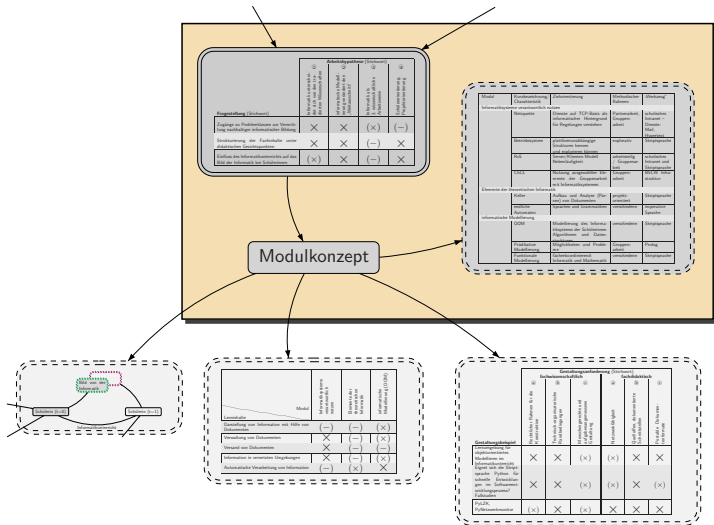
Arbeitshypothese [Stichwort]

Fragestellung [Stichwort]

Zugänge zu Problemklassen zur Vermittlung nachhaltiger informatischer Bildung | $\times$ | $\times$ | $(\times)$ | $(-)$

Strukturierung der Fachinhalte unter didaktischen Gesichtspunkten | $\times$ | $\times$ | $(-)$ | $\times$

Einfluss des Informatikunterrichts auf das Bild der Informatik bei Schülerinnen | $(\times)$ | $\times$ | $(-)$ | $\times$

Modulkonzept

| Modul | Kurzbeschreibung Charakteristik | Zielorientierung | Methodischer Rahmen | Werkzeug |
|---|---|---|---|---|
| Informatiksysteme verantwortlich nutzen | | | | |
| Netzpakete | | | | |
| Betriebssysteme | | | | |
| RoS | | | | |
| CSCL | | | | |
| Elemente der theoretischen Informatik | | | | |
| Keller | | | | |
| Endliche Automaten | | | | |
| Informatische Modellierung | | | | |
| OOM | | | | |
| Prädikative Modellierung | | | | Prolog |
| Funktionale Modellierung | | | | |

Schülerin $(t-1)$

Schülerin $(t+1)$

| Lernmodule \ Modul | | | |
|---|---|---|---|
| Darstellung von Information mit Hilfe von Dokumenten | $(-)$ | $(-)$ | $(\times)$ |
| Verwaltung von Dokumenten | $\times$ | $(-)$ | $\times$ |
| Versand von Dokumenten | $\times$ | $\times$ | $(-)$ |
| Information in vernetzten Umgebungen | $(-)$ | $(-)$ | $(\times)$ |
| Automatische Verarbeitung von Information | $(-)$ | $\times$ | $\times$ |

Gestaltungsanforderung [Stichwort]

Gestaltungsbeispiel

| | | | | | | |
|---|---|---|---|---|---|---|
| | $\times$ | $\times$ | $(\times)$ | $(\times)$ | $\times$ | $(\times)$ |
| | $\times$ | $\times$ | $\times$ | $(\times)$ | $\times$ | $\times$ |
| PyLOGO, Pythonautomator | $(\times)$ | $\times$ | $\times$ | $(\times)$ | $\times$ | $\times$ |